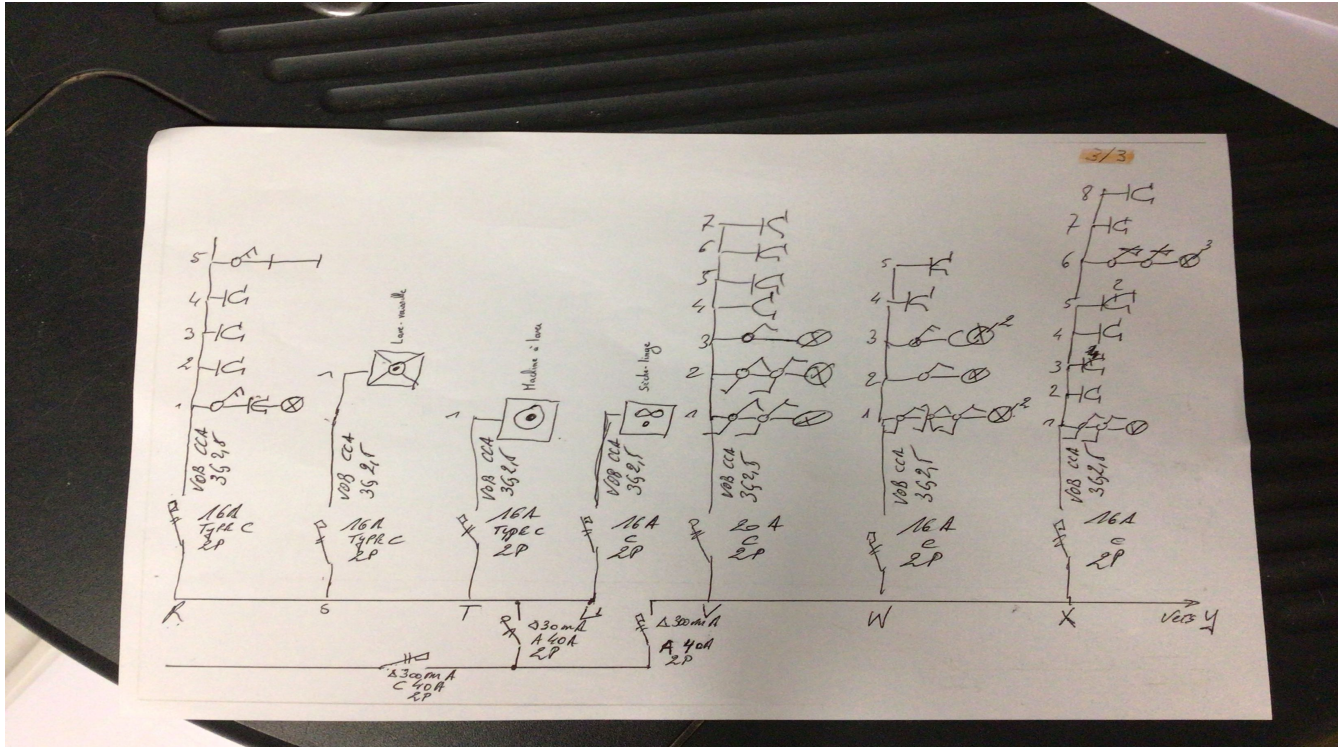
3/3

5
4
3
2
1
VOB CCA 3G2,5
16A Type C 2P
R

1
Lave-vaisselle
VOB CCA 3G2,5
16A Type C 2P
S

1
Machine à laver
VOB CCA 3G2,5
16A Type C 2P
T

Sèche-linge
VOB CCA 3G2,5
16A C 2P
1

7
6
5
4
3
2
1
VOB CCA 3G2,5
20A C 2P
V

5
4
3
2
1
2
2
VOB CCA 3G2,5
16A C 2P
W

8
7
6
3
5
2
4
3
2
1
VOB CCA 3G2,5
16A C 2P
X

vers Y

Δ30mA A 40A 2P
Δ30mA A 40A 2P
Δ300mA C 40A 2P